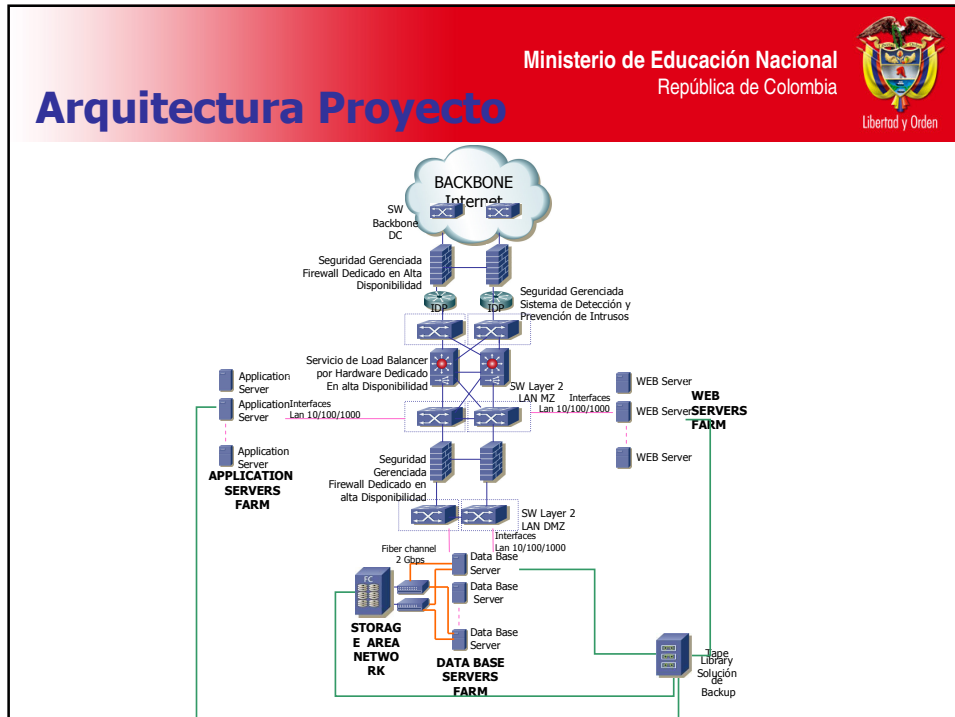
Ministerio de Educación Nacional
República de Colombia

Libertad y Orden

Arquitectura Proyecto

BACKBONE Internet

SW Backbone DC

Seguridad Gerenciada Firewall Dedicado en Alta Disponibilidad

IDP

IDP

Seguridad Gerenciada Sistema de Detección y Prevención de Intrusos

Servicio de Load Balancer por Hardware Dedicado En alta Disponibilidad

SW Layer 2 LAN MZ

Application Server

Application Server

Interfaces Lan 10/100/1000

Application Server

APPLICATION SERVERS FARM

Interfaces Lan 10/100/1000

WEB Server

WEB Server

WEB Server

WEB SERVERS FARM

Seguridad Gerenciada Firewall Dedicado en alta Disponibilidad

SW Layer 2 LAN DMZ

Interfaces Lan 10/100/1000

Fiber channel 2 Gbps

FC

Data Base Server

Data Base Server

Data Base Server

STORAGE AREA NETWORK

DATA BASE SERVERS FARM

Tape Library Solución de Backup